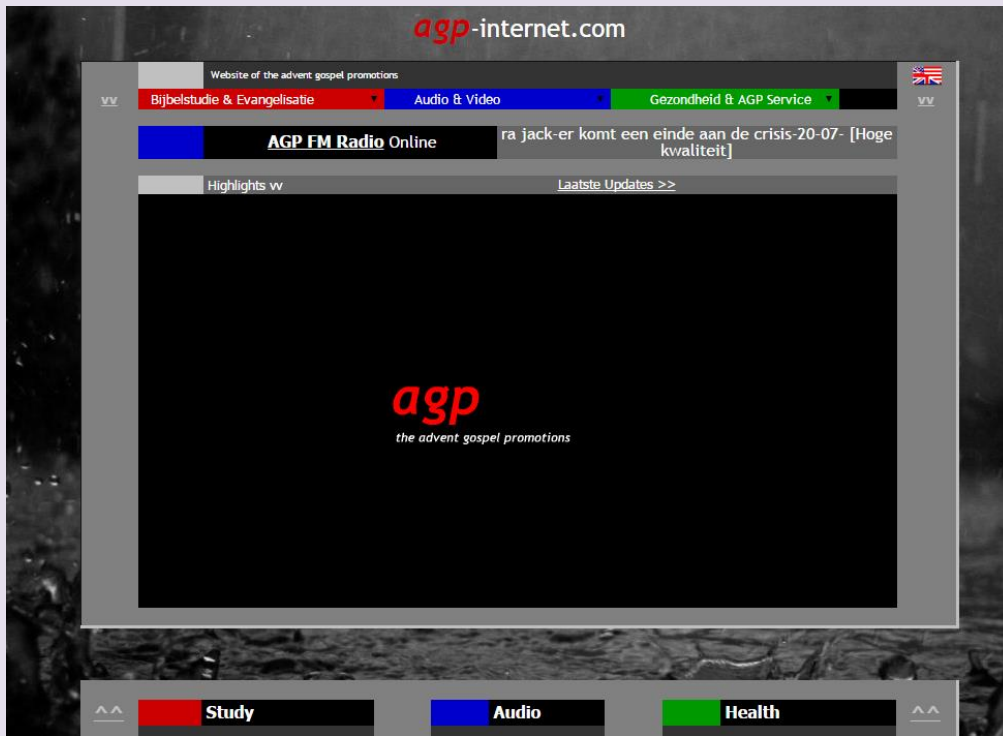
agp-internet.com

Website of the advent gospel promotions

vv

Bijbelstudie & Evangelisatie

Audio & Video

Gezondheid & AGP Service

vv

AGP FM Radio Online

ra jack-er komt een einde aan de crisis-20-07- [Hoge kwaliteit]

Highlights vv

Laatste Updates >>

agp

the advent gospel promotions

^^

Study

Audio

Health

^^